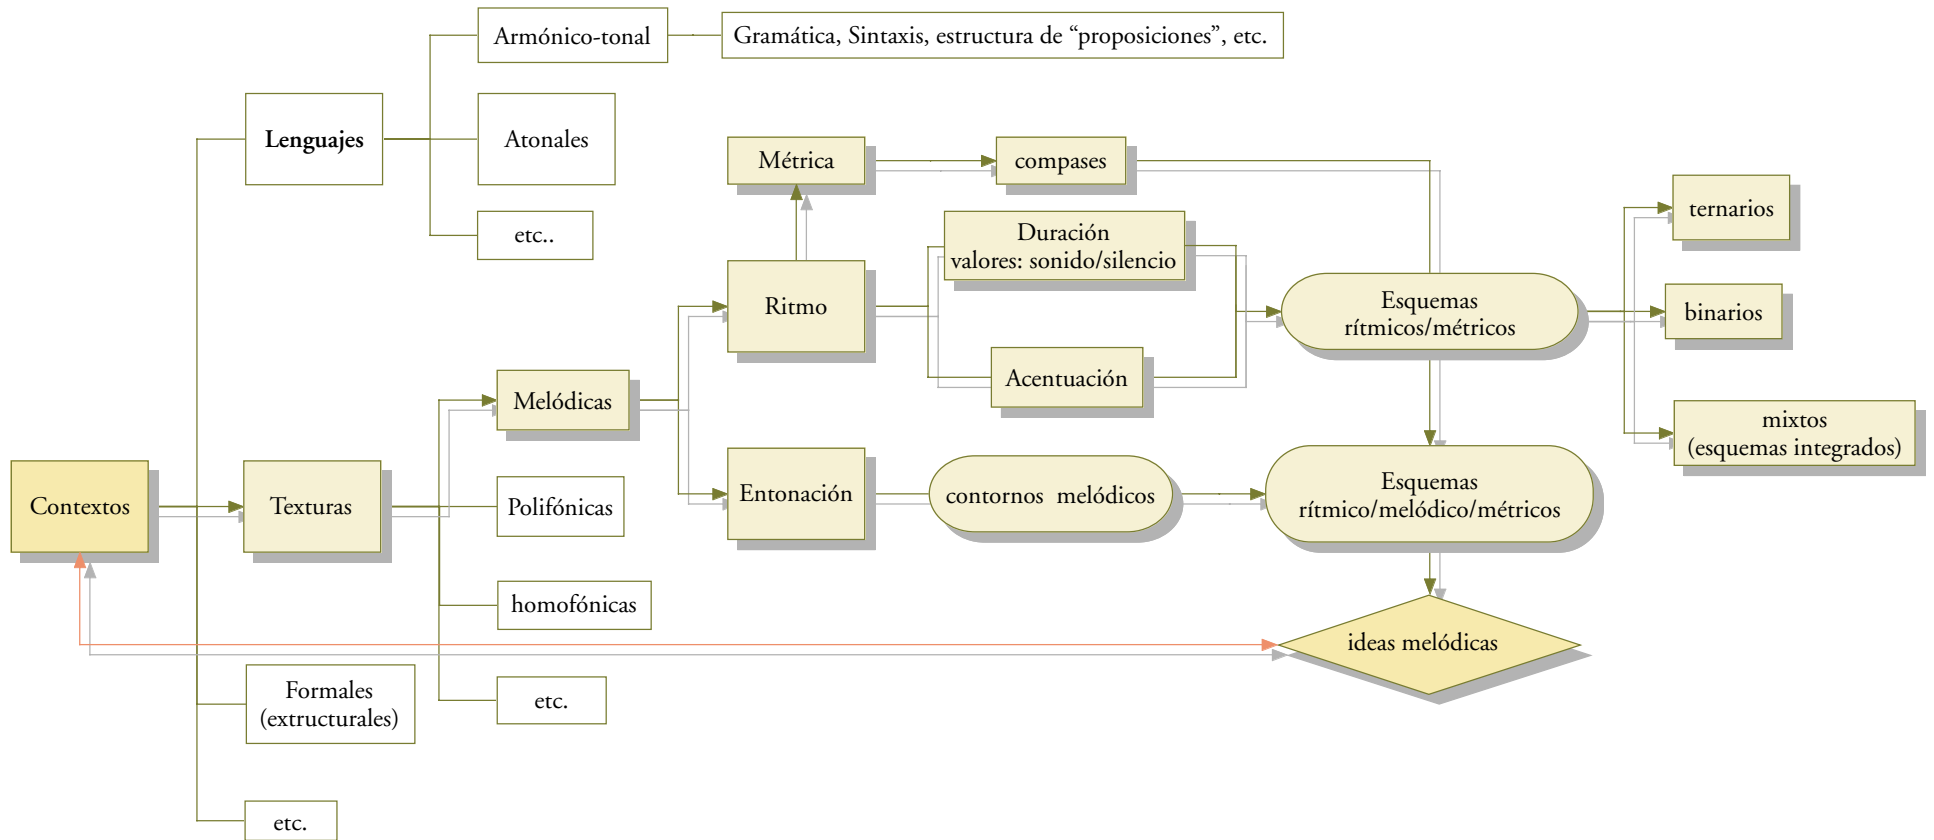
Armónico-tonal

Gramática, Sintaxis, estructura de “proposiciones”, etc.

Lenguajes

Atonales

etc..

Métrica

compases

Duración
valores: sonido/silencio

ternarios

Ritmo

Esquemas
rítmicos/métricos

binarios

Acentuación

Melódicas

mixtos
(esquemas integrados)

Entonación

contornos melódicos

Esquemas
rítmico/melódico/métricos

Contextos

Texturas

Polifónicas

homofónicas

ideas melódicas

Formales
(extructurales)

etc.

etc.